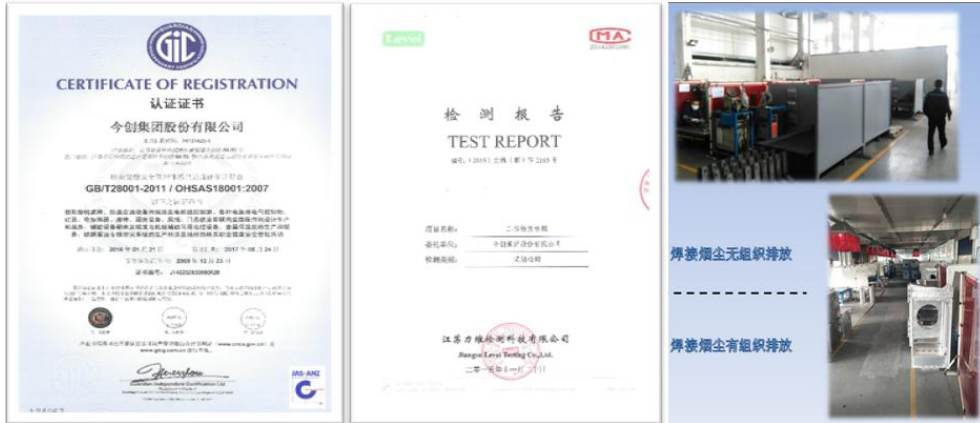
GIC

CERTIFICATE OF REGISTRATION

认证证书

今创集团股份有限公司

GB/T28001-2011 / OHSAS18001:2007

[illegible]

www.gicg.com.cn

JAS-ANZ

Levei

CMA

检 测 报 告

TEST REPORT

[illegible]

江苏力维检测科技有限公司

Jiangsu Levei Testing Co.,Ltd.

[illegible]

焊接烟尘无组织排放

焊接烟尘有组织排放